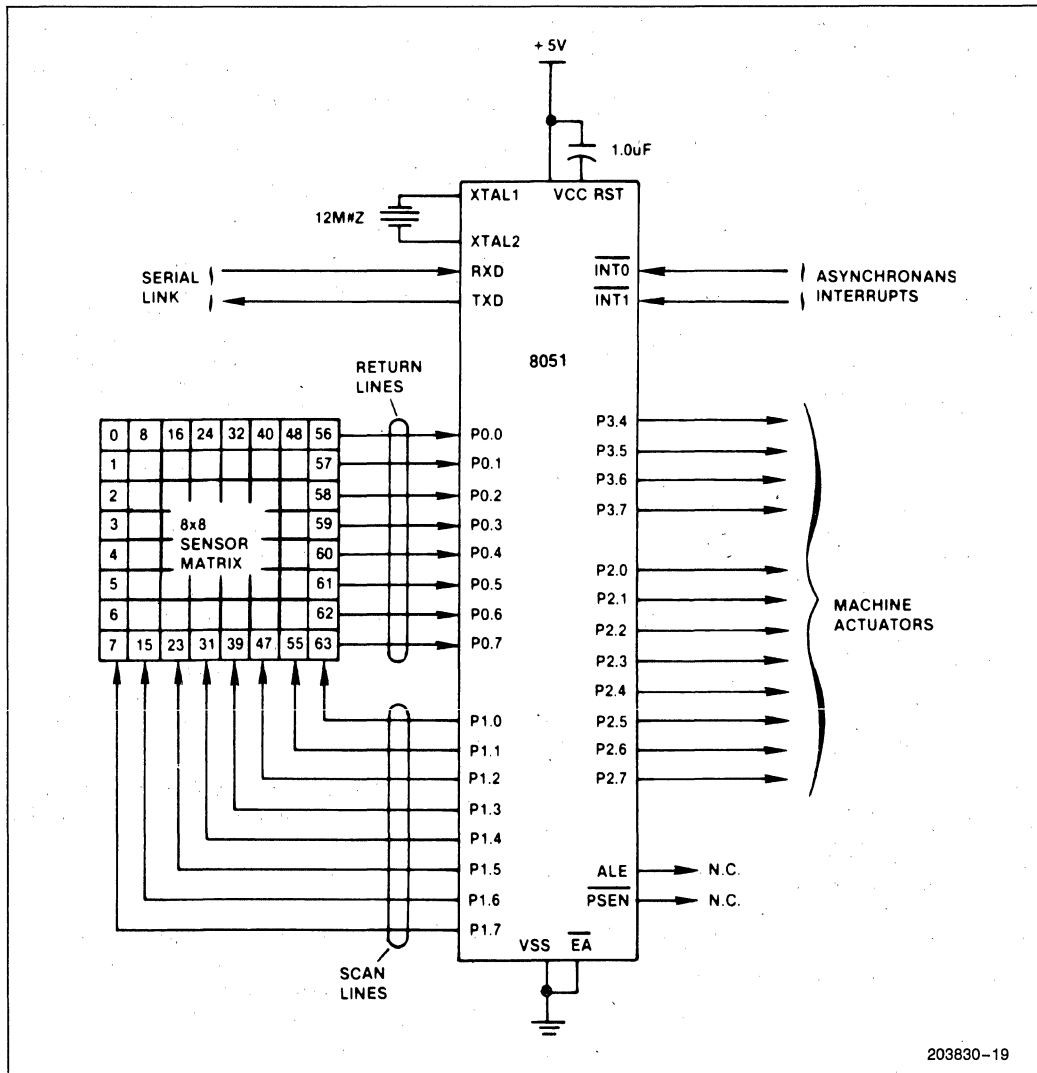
+ 5V

1.0uF

12M#Z

XTAL1

XTAL2

VCC RST

SERIAL LINK

RXD

TXD

$\overline{INT0}$

$\overline{INT1}$

ASYNCHRONANS INTERRUPTS

8051

RETURN LINES

| 0 | 8 | 16 | 24 | 32 | 40 | 48 | 56 |
|---|---|---|---|---|---|---|---|
| 1 | | | | | | | 57 |
| 2 | | | | | | | 58 |
| 3 | | | | | | | 59 |
| 4 | | | | | | | 60 |
| 5 | | | | | | | 61 |
| 6 | | | | | | | 62 |
| 7 | 15 | 23 | 31 | 39 | 47 | 55 | 63 |

8x8 SENSOR MATRIX

P0.0
P0.1
P0.2
P0.3
P0.4
P0.5
P0.6
P0.7

P3.4
P3.5
P3.6
P3.7
P2.0
P2.1
P2.2
P2.3
P2.4
P2.5
P2.6
P2.7

MACHINE ACTUATORS

P1.0
P1.1
P1.2
P1.3
P1.4
P1.5
P1.6
P1.7

ALE N.C.
$\overline{PSEN}$ N.C.

VSS $\overline{EA}$

SCAN LINES

203830–19